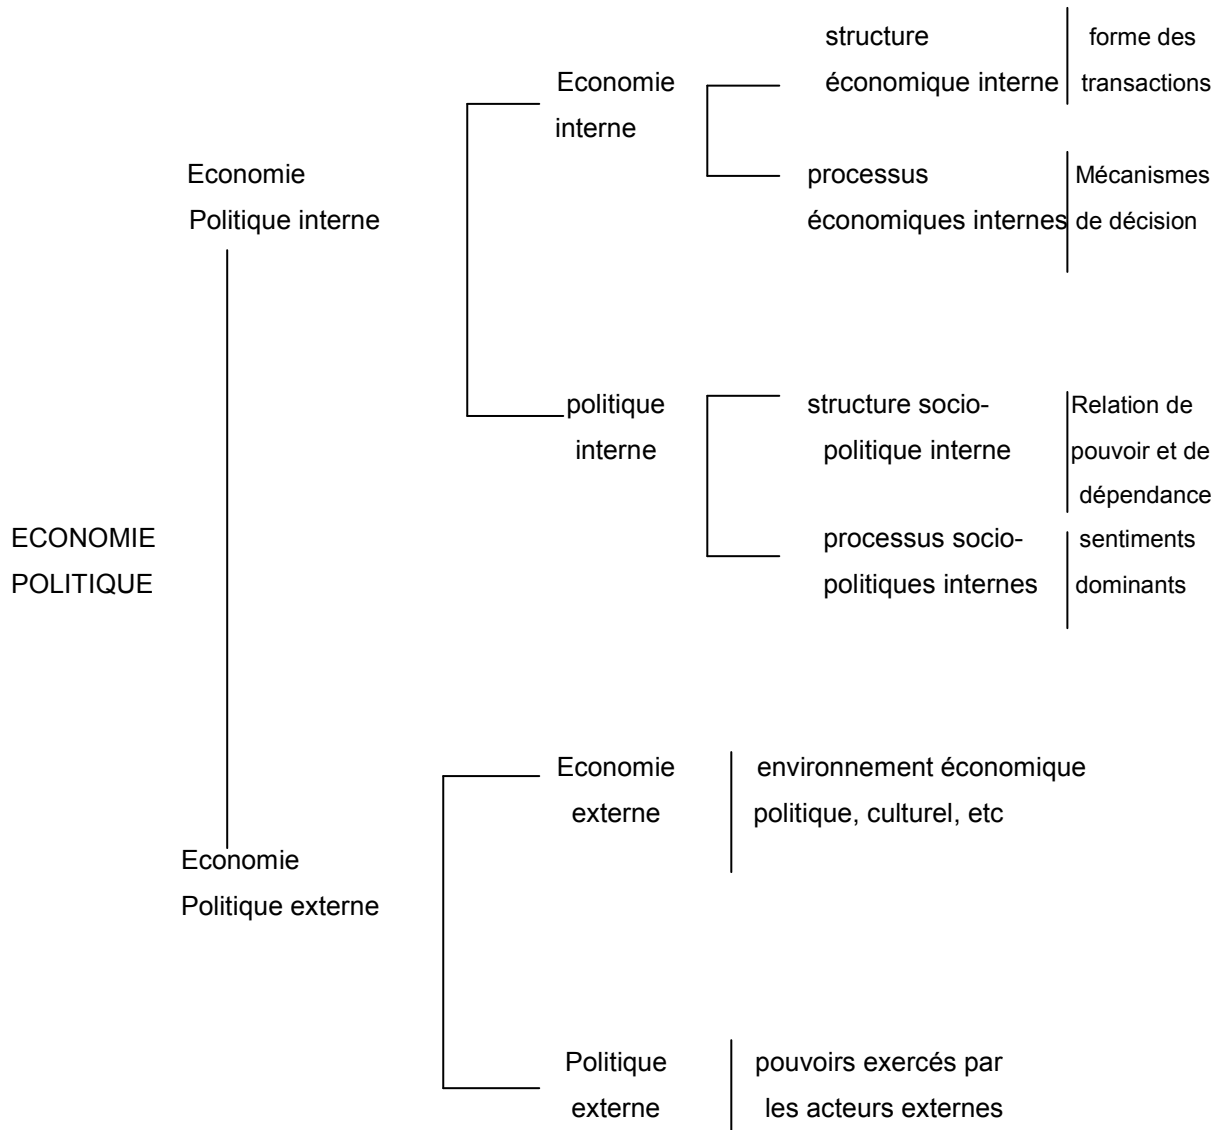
ECONOMIE POLITIQUE

Economie Politique interne

Economie interne

structure économique interne

forme des transactions

processus économiques internes

Mécanismes de décision

politique interne

structure socio-politique interne

Relation de pouvoir et de dépendance

processus socio-politiques internes

sentiments dominants

Economie Politique externe

Economie externe

environnement économique politique, culturel, etc

Politique externe

pouvoirs exercés par les acteurs externes